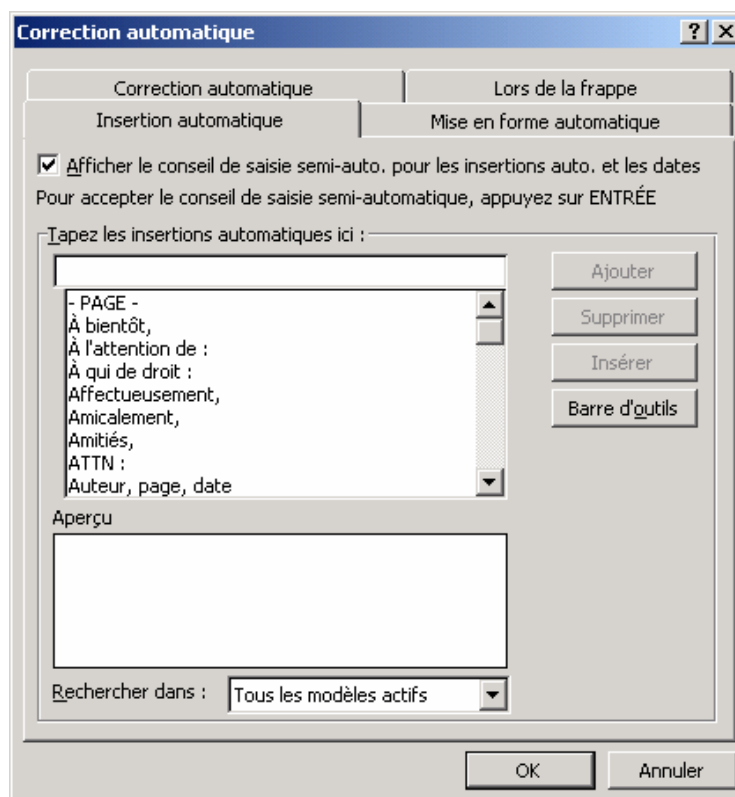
Correction automatique

?

Correction automatique
Lors de la frappe
Insertion automatique
Mise en forme automatique

☑ Afficher le conseil de saisie semi-auto. pour les insertions auto. et les dates
Pour accepter le conseil de saisie semi-automatique, appuyez sur ENTRÉE

Tapez les insertions automatiques ici :

- PAGE -
À bientôt,
À l'attention de :
À qui de droit :
Affectueusement,
Amicalement,
Amitiés,
ATTN :
Auteur, page, date

Ajouter
Supprimer
Insérer
Barre d'outils

Aperçu

Rechercher dans : Tous les modèles actifs

OK
Annuler